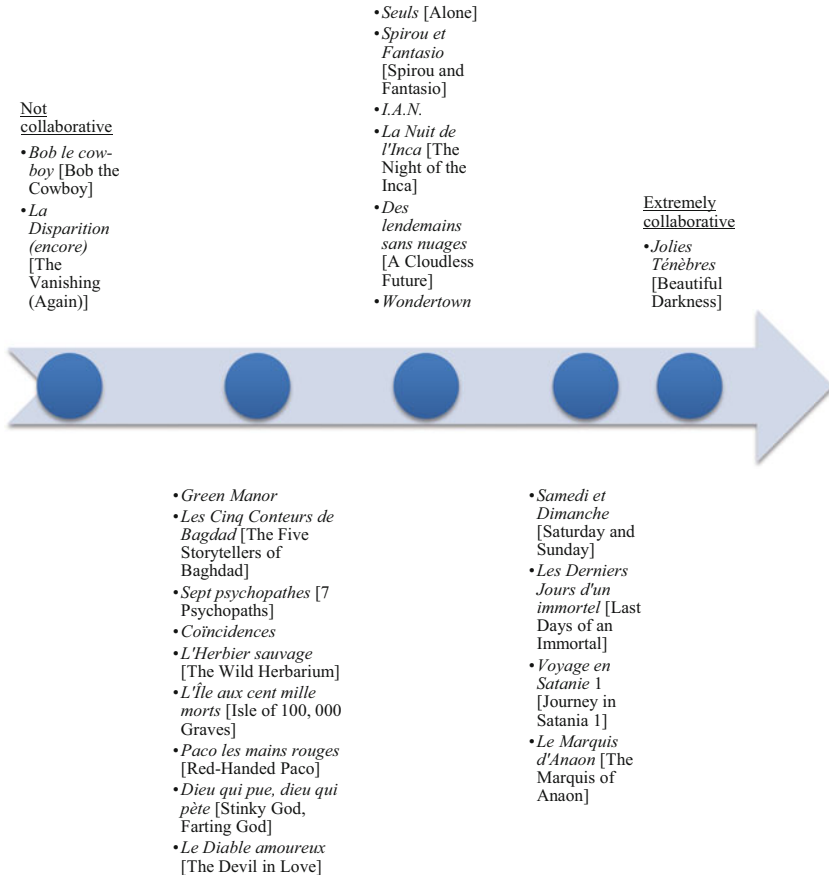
Not collaborative

• Bob le cowboy [Bob the Cowboy]
• La Disparition (encore) [The Vanishing (Again)]

• Seuls [Alone]
• Spirou et Fantasio [Spirou and Fantasio]
• I.A.N.
• La Nuit de l'Inca [The Night of the Inca]
• Des lendemains sans nuages [A Cloudless Future]
• Wondertown

Extremely collaborative

• Jolies Ténèbres [Beautiful Darkness]

• Green Manor
• Les Cinq Conteurs de Bagdad [The Five Storytellers of Baghdad]
• Sept psychopathes [7 Psychopaths]
• Coïncidences
• L'Herbier sauvage [The Wild Herbarium]
• L'Île aux cent mille morts [Isle of 100, 000 Graves]
• Paco les mains rouges [Red-Handed Paco]
• Dieu qui pue, dieu qui pète [Stinky God, Farting God]
• Le Diable amoureux [The Devil in Love]

• Samedi et Dimanche [Saturday and Sunday]
• Les Derniers Jours d'un immortel [Last Days of an Immortal]
• Voyage en Satanie 1 [Journey in Satania 1]
• Le Marquis d'Anaon [The Marquis of Anaon]